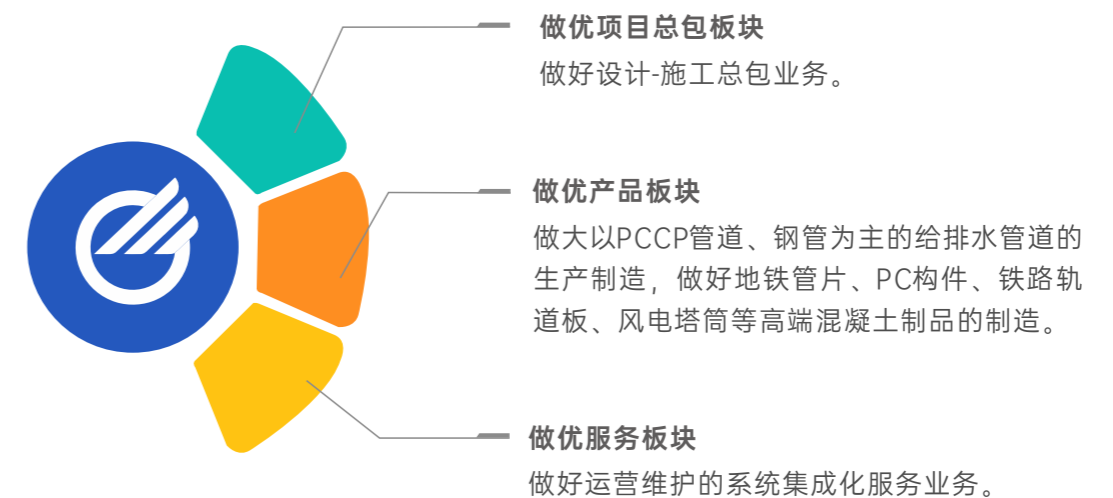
做优项目总包板块

做好设计-施工总包业务。

做优产品板块

做大以PCCP管道、钢管为主的给排水管道的生产制造，做好地铁管片、PC构件、铁路轨道板、风电塔筒等高端混凝土制品的制造。

做优服务板块

做好运营维护的系统集成化服务业务。